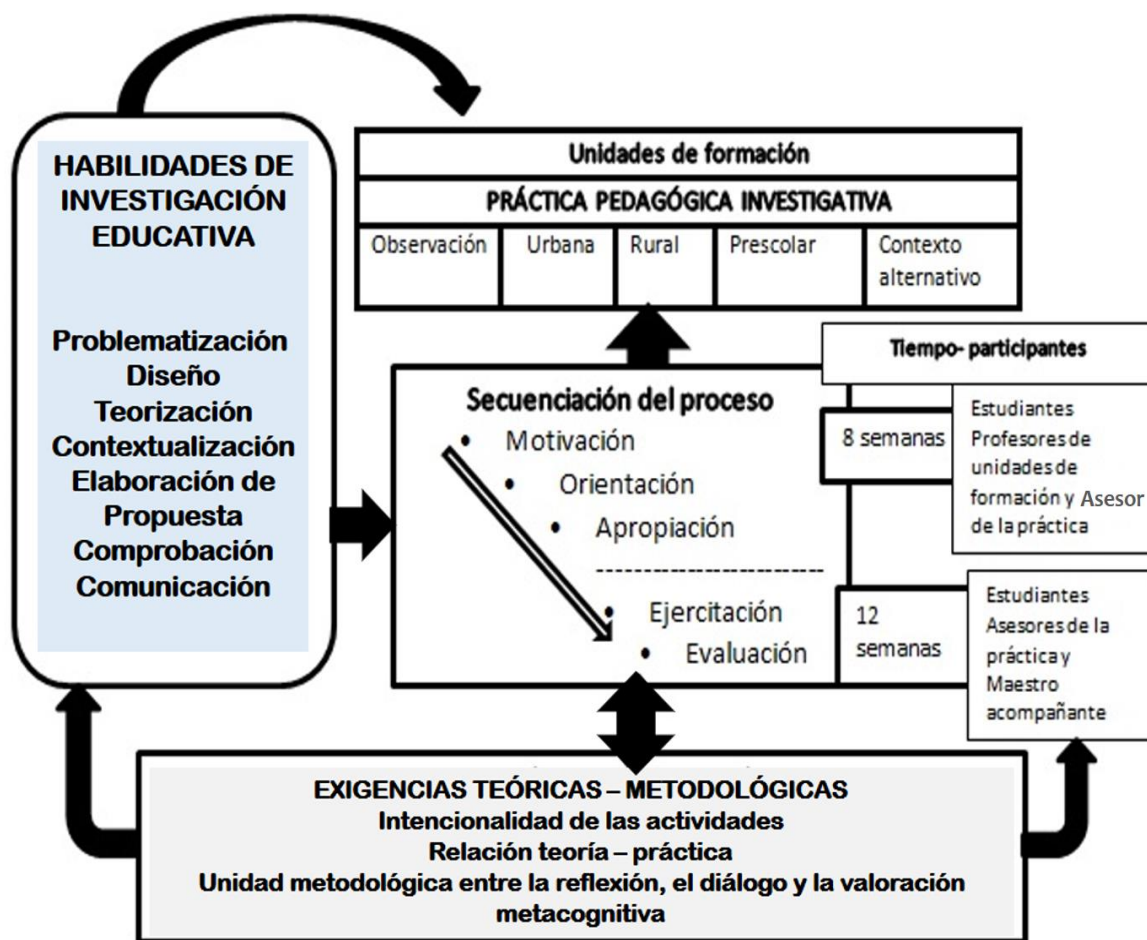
HABILIDADES DE INVESTIGACIÓN EDUCATIVA

Problematización
Diseño
Teorización
Contextualización
Elaboración de Propuesta
Comprobación
Comunicación

Unidades de formación

PRÁCTICA PEDAGÓGICA INVESTIGATIVA

| Observación | Urbana | Rural | Prescolar | Contexto alternativo |
|---|---|---|---|---|

Tiempo- participantes

Secuenciación del proceso
• Motivación
• Orientación
• Apropiación
------------------------
• Ejercitación
• Evaluación

8 semanas

Estudiantes Profesores de unidades de formación y Asesor de la práctica

12 semanas

Estudiantes Asesores de la práctica y Maestro acompañante

EXIGENCIAS TEÓRICAS – METODOLÓGICAS
Intencionalidad de las actividades
Relación teoría – práctica
Unidad metodológica entre la reflexión, el diálogo y la valoración metacognitiva